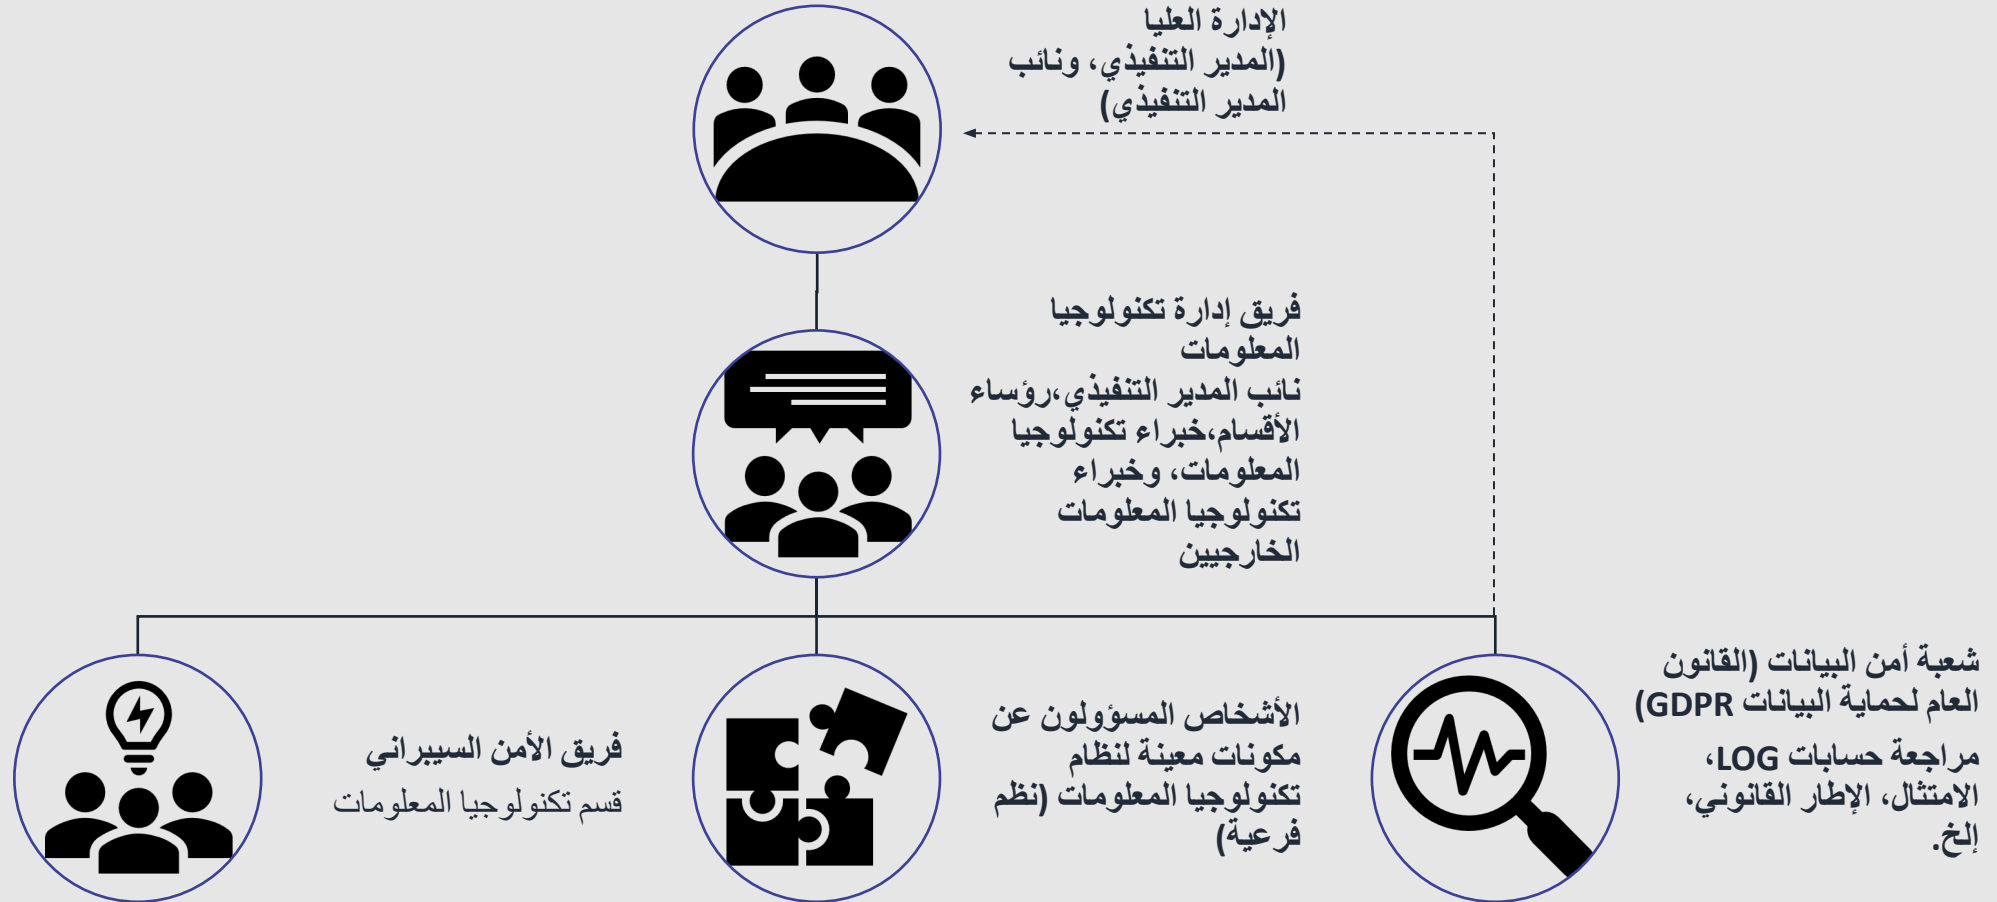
الإدارة العليا (المدير التنفيذي، ونائب المدير التنفيذي)

فريق إدارة تكنولوجيا المعلومات
نائب المدير التنفيذي،رؤساء الأقسام،خبراء تكنولوجيا المعلومات، وخبراء تكنولوجيا المعلومات الخارجيين

شعبة أمن البيانات (القانون العام لحماية البيانات GDPR)

مراجعة حسابات LOG، الامتثال، الإطار القانوني، إلخ.

الأشخاص المسؤولون عن مكونات معينة لنظام تكنولوجيا المعلومات (نظم فرعية)

فريق الأمن السيبراني
قسم تكنولوجيا المعلومات